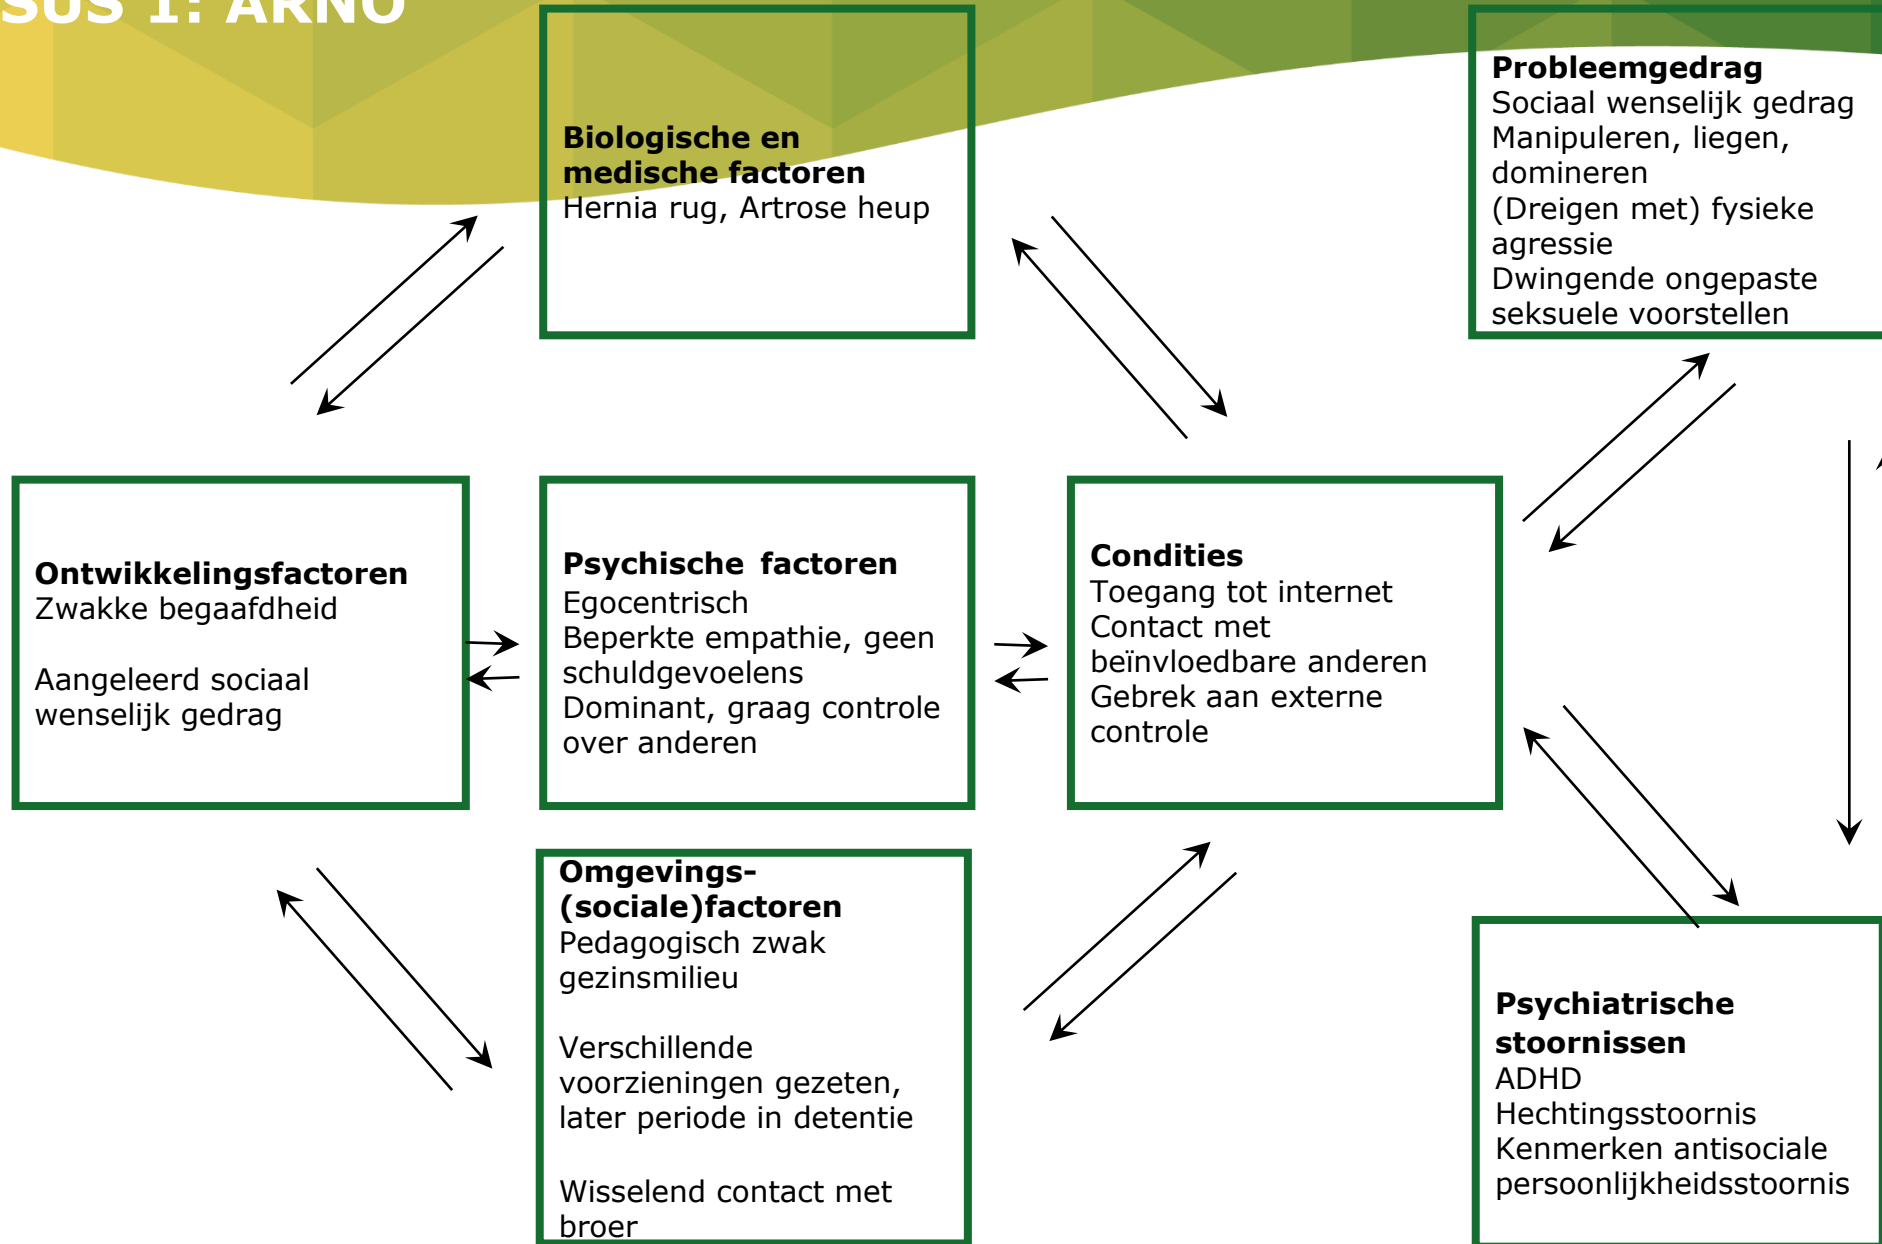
SUS 1: ARNO

Biologische en medische factoren
Hernia rug, Artrose heup

Probleemgedrag
Sociaal wenselijk gedrag
Manipuleren, liegen, domineren
(Dreigen met) fysieke agressie
Dwingende ongepaste seksuele voorstellen

Ontwikkelingsfactoren
Zwakke begaafdheid

Aangeleerd sociaal wenselijk gedrag

Psychische factoren
Egocentrisch
Beperkte empathie, geen schuldgevoelens
Dominant, graag controle over anderen

Condities
Toegang tot internet
Contact met beïnvloedbare anderen
Gebrek aan externe controle

Omgevings- (sociale)factoren
Pedagogisch zwak gezinsmilieu

Verschillende voorzieningen gezeten, later periode in detentie

Wisselend contact met broer

Psychiatrische stoornissen
ADHD
Hechtingsstoornis
Kenmerken antisociale persoonlijkheidsstoornis